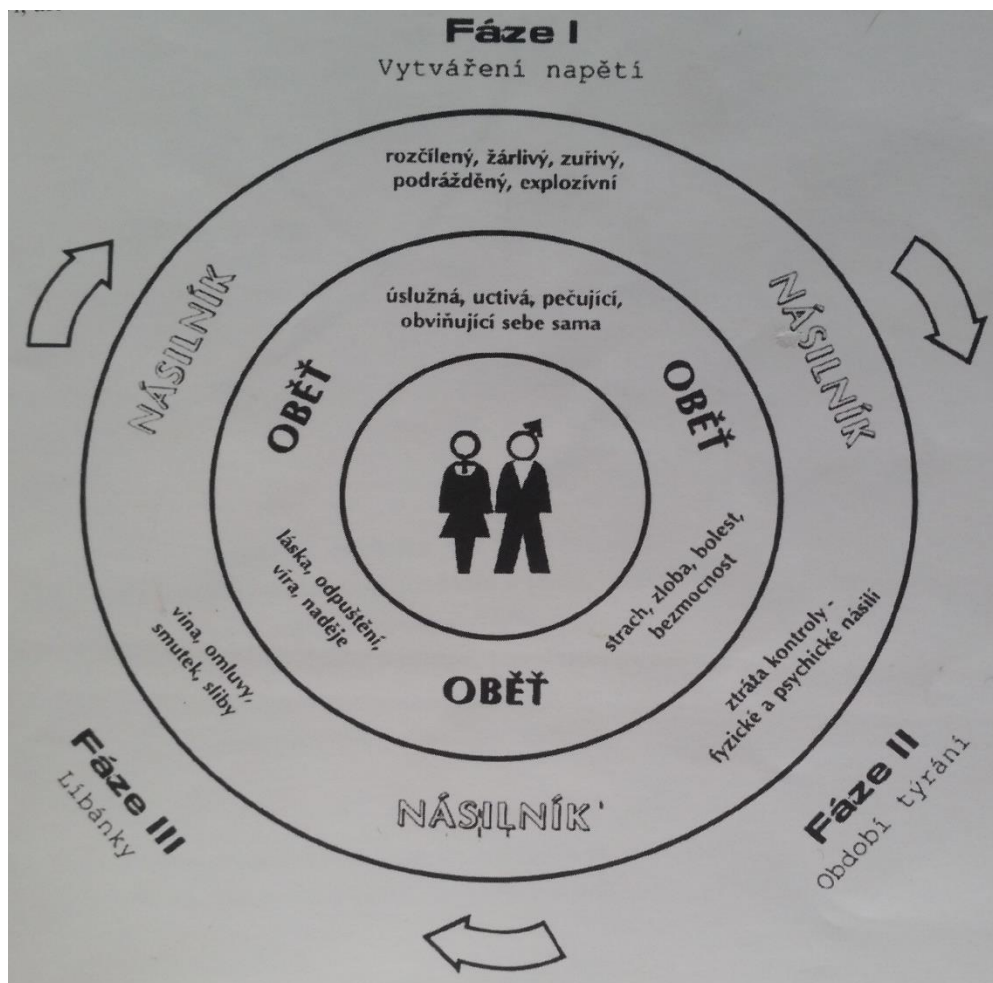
Fáze I
Vytváření napětí

rozčílený, žárlivý, zuřivý, podrážděný, explozívní

NÁSILNÍK

NÁSILNÍK

úslužná, uctivá, pečující, obviňující sebe sama

OBĚŤ

OBĚŤ

láska, odpuštění, víra, naděje

strach, zloba, bolest, bezmocnost

vina, omluvy, smutek, sliby

ztráta kontroly - fyzické a psychické násilí

OBĚŤ

Fáze III
Líbánky

NÁSILNÍK

Fáze II
Období týrání